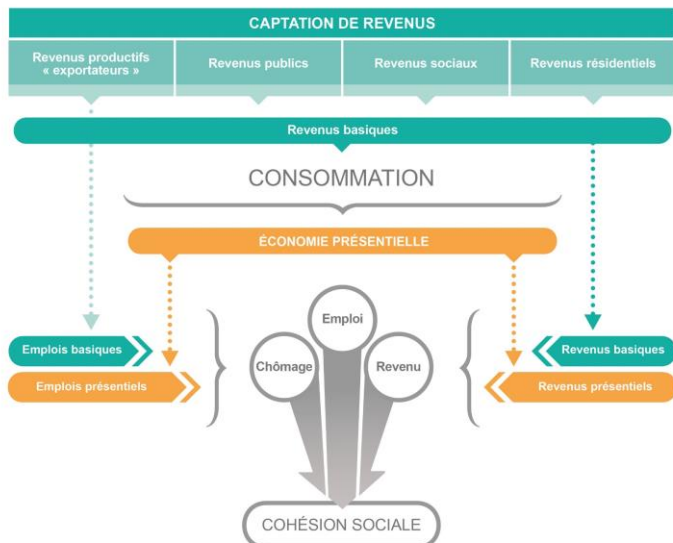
CAPTATION DE REVENUS

Revenus productifs « exportateurs »

Revenus publics

Revenus sociaux

Revenus résidentiels

Revenus basiques

CONSOMMATION

ÉCONOMIE PRÉSENTIELLE

Emplois basiques

Emplois présentiels

Emploi

Chômage

Revenu

Revenus basiques

Revenus présentiels

COHÉSION SOCIALE